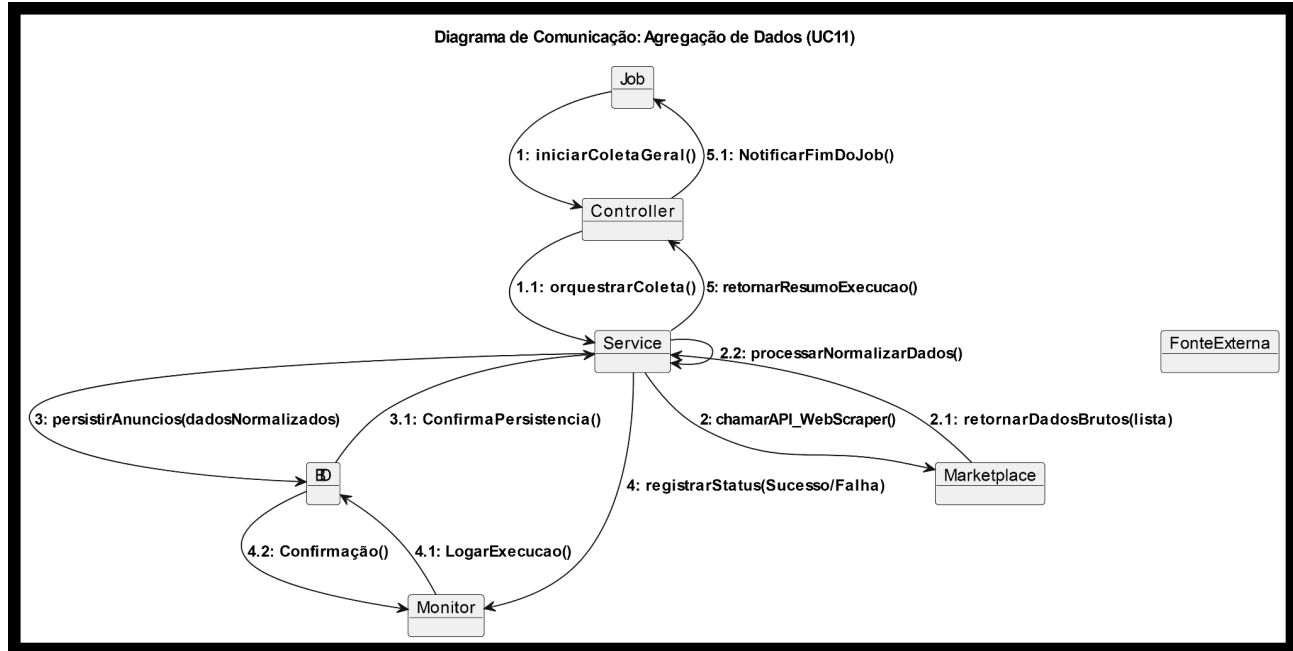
Diagrama de Comunicação: Agregação de Dados (UC11)

Job

1: iniciarColetaGeral()

5.1: NotificarFimDoJob()

Controller

1.1: orquestrarColeta()

5: retornarResumoExecucao()

Service

2.2: processarNormalizarDados()

FonteExterna

3: persistirAnuncios(dadosNormalizados)

3.1: ConfirmaPersistencia()

2: chamarAPI_WebScraper()

2.1: retornarDadosBrutos(lista)

BD

4: registrarStatus(Sucesso/Falha)

Marketplace

4.2: Confirmação()

4.1: LogarExecucao()

Monitor